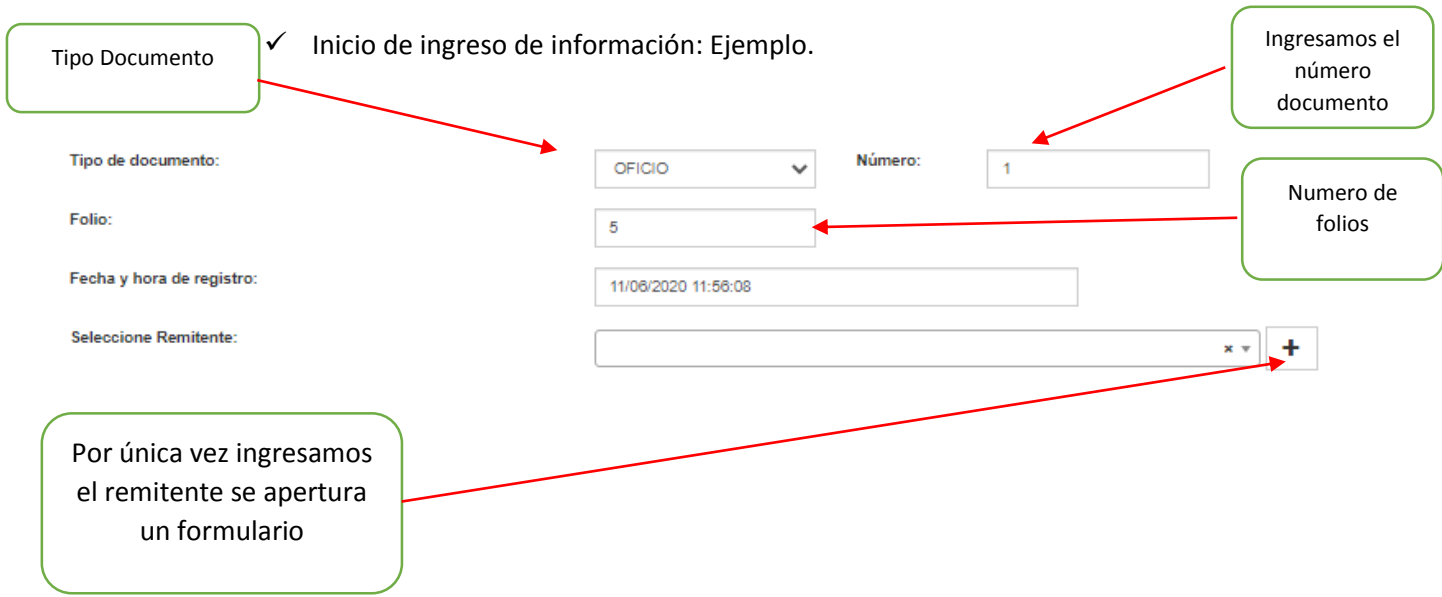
Tipo Documento

✓ Inicio de ingreso de información: Ejemplo.

Ingresamos el número documento

Tipo de documento: OFICIO

Número: 1

Numero de folios

Folio: 5

Fecha y hora de registro: 11/06/2020 11:56:08

Seleccione Remitente: × ▾ +

Por única vez ingresamos el remitente se apertura un formulario